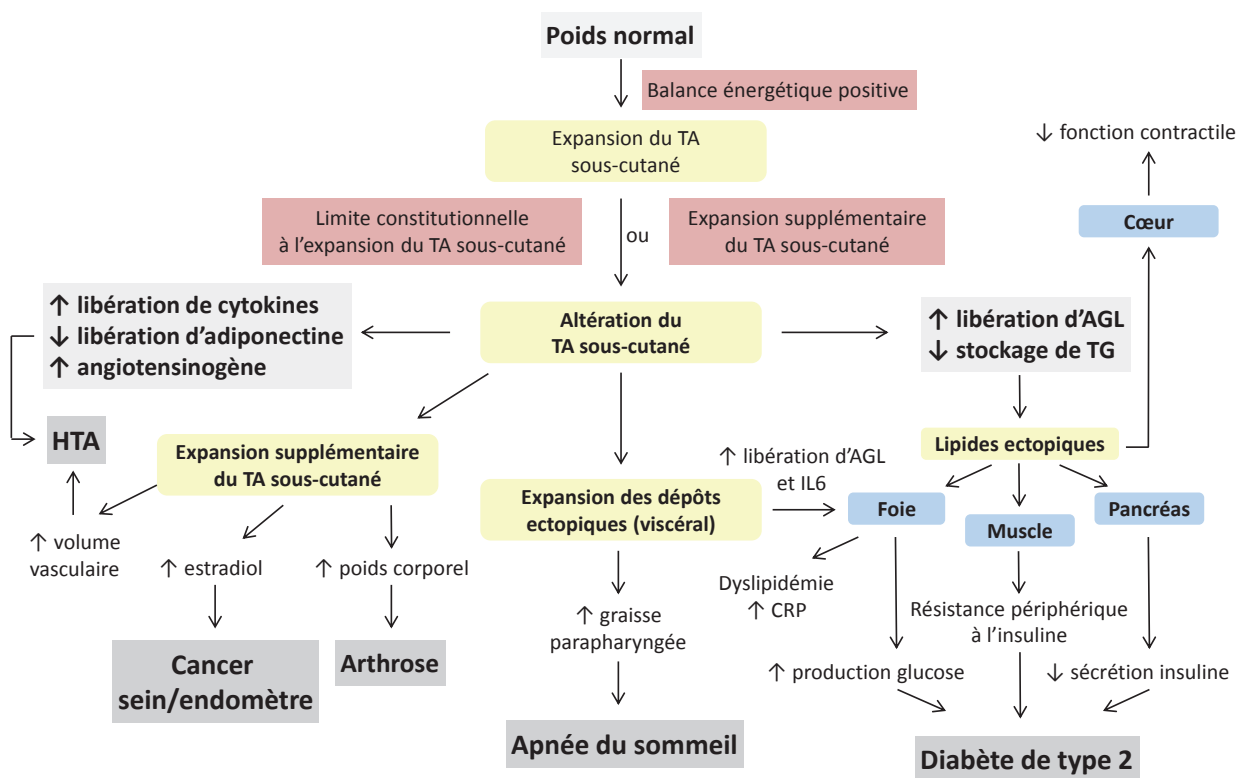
Poids normal

Balance énergétique positive

Expansion du TA sous-cutané

Limite constitutionnelle à l'expansion du TA sous-cutané

ou

Expansion supplémentaire du TA sous-cutané

↓ fonction contractile

Cœur

↑ libération de cytokines
↓ libération d'adiponectine
↑ angiotensinogène

Altération du TA sous-cutané

↑ libération d'AGL
↓ stockage de TG

HTA

Expansion supplémentaire du TA sous-cutané

Lipides ectopiques

↑ libération d'AGL et IL6

Expansion des dépôts ectopiques (viscéral)

Foie

Muscle

Pancréas

↑ volume vasculaire

↑ estradiol

↑ poids corporel

Dyslipidémie
↑ CRP

Résistance périphérique à l'insuline

↑ graisse parapharyngée

↑ production glucose

↓ sécrétion insuline

Cancer sein/endomètre

Arthrose

Apnée du sommeil

Diabète de type 2